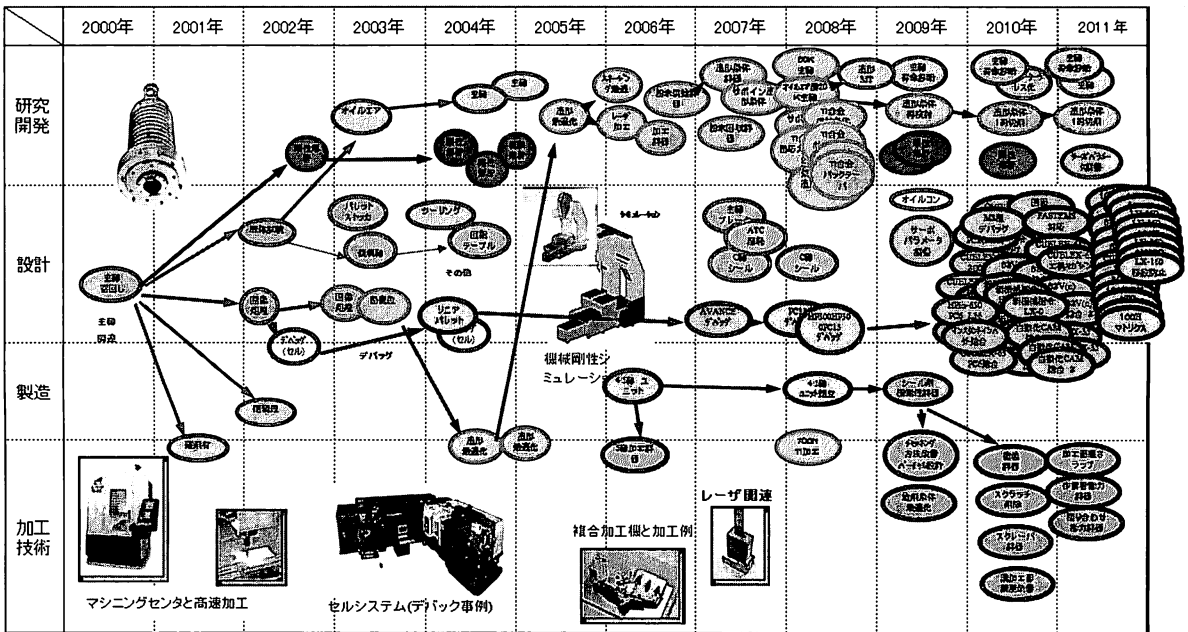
| | 2000年 | 2001年 | 2002年 | 2003年 | 2004年 | 2005年 | 2006年 | 2007年 | 2008年 | 2009年 | 2010年 | 2011年 |
|---|---|---|---|---|---|---|---|---|---|---|---|---|
| 研究開発 | | | | オイルエア | 主軸 | 造形 高速化<br>レーザ加工 | 加工評価 | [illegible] | DDK 主軸<br>造形 MT<br>Ti合金 バックアップ | | 主軸<br>造形条件 1時間<br>レーザパウダー | 主軸<br>造形条件 1時間 |
| 設計 | 主軸 切出し | | 振動抑制 | パレット ストッカ<br>振動 | ツーリング<br>回転 テーブル<br>その他 | | | 主軸 フレーム<br>ATC 振動<br>C軸 シール | C軸 シール | オイルコン<br>サーボ パラメータ 最適 | MX系 デバッグ<br>FASTEMS 対応 | LX-160<br>100H マトリクス |
| | 主軸 切欠 | | 回転 処理<br>デバッグ (セル) | 回転 処理<br>振動 | リニア パレット (セル)<br>デバッグ | 機械剛性シミュレーション | | AVANCE デバッグ | PCI ... MF500H50 CPC15 デバッグ | | 自動化CAM | |
| 製造 | | | 組立 | | | | 4/5軸 ユニット | | 4/5軸 ユニット組立 | シール剤 接着性評価 | | |
| 加工技術 | マシニングセンタと高速加工 | | | セルシステム(デバック事例) | 造形 高速化 | 造形 高速化 | 複合加工機と加工例<br>5軸加工 | レーザ関連 | 700H Ti加工 | チタン 加工最適<br>加工条件 最適化 | 難削 評価<br>スクラッチ 対応<br>スクレーパ 評価<br>流加工部 | 加工面 ラップ<br>工具寿命<br>振動 |